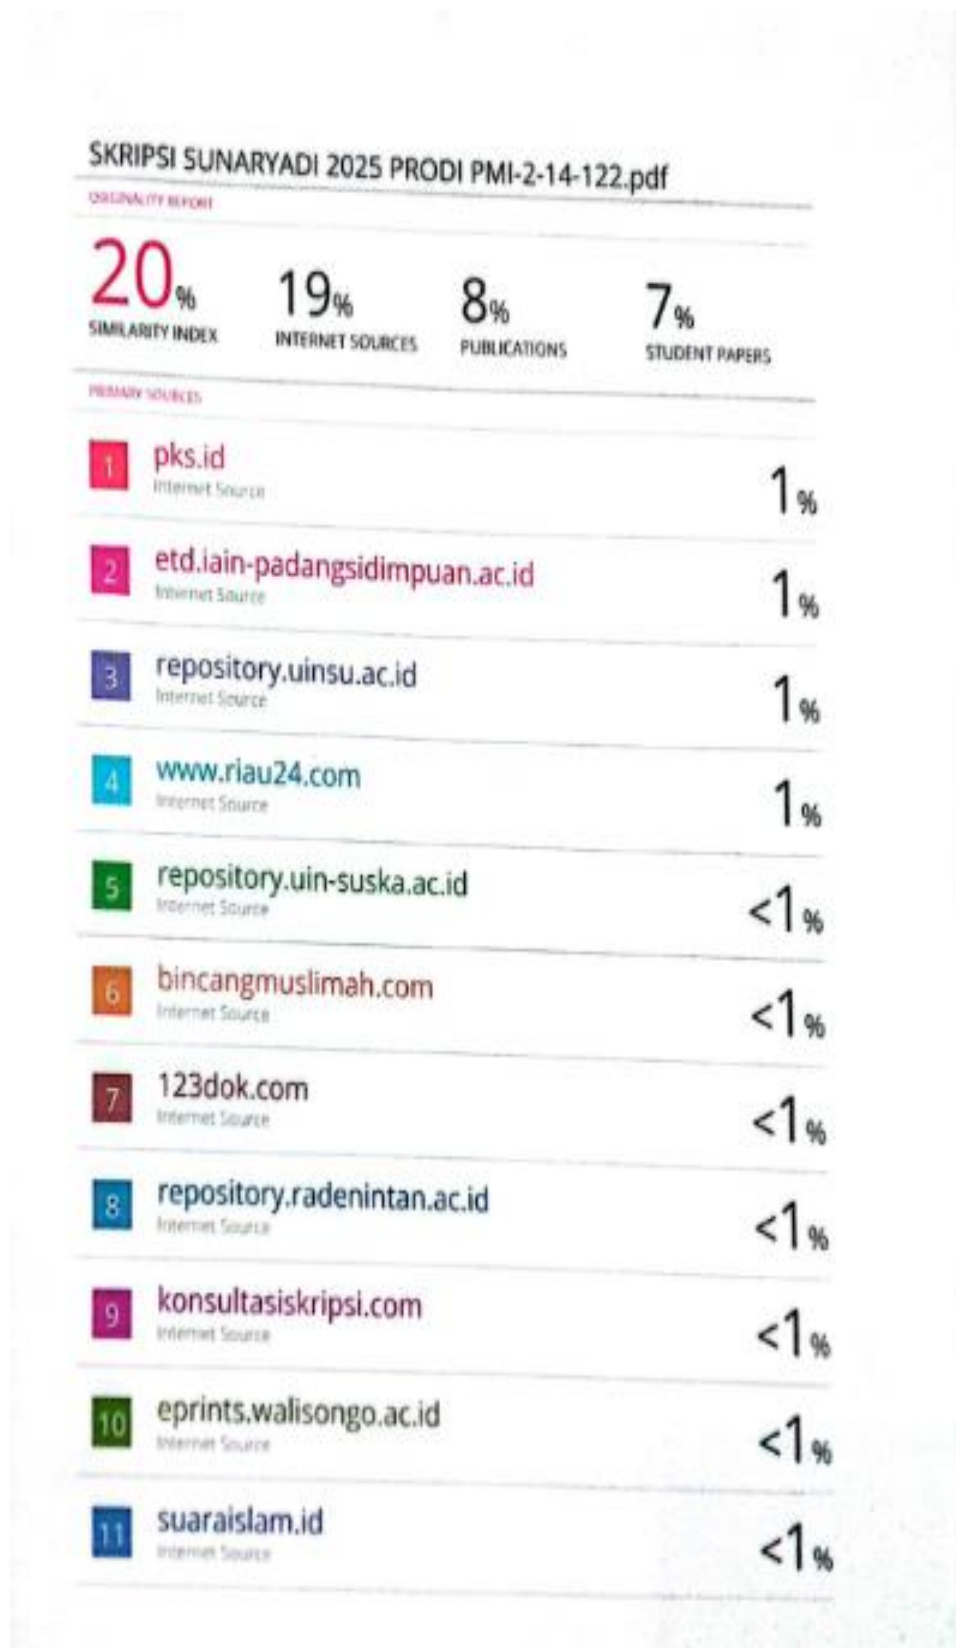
SKRIPSI SUNARYADI 2025 PRODI PMI-2-14-122.pdf

ORIGINALITY REPORT

| 20% | 19% | 8% | 7% |
|---|---|---|---|
| SIMILARITY INDEX | INTERNET SOURCES | PUBLICATIONS | STUDENT PAPERS |

PRIMARY SOURCES

| | | |
|---|---|---|
| 1 | pks.id<br>Internet Source | 1% |
| 2 | etd.iain-padangsidimpuan.ac.id<br>Internet Source | 1% |
| 3 | repository.uinsu.ac.id<br>Internet Source | 1% |
| 4 | www.riau24.com<br>Internet Source | 1% |
| 5 | repository.uin-suska.ac.id<br>Internet Source | <1% |
| 6 | bincangmuslimah.com<br>Internet Source | <1% |
| 7 | 123dok.com<br>Internet Source | <1% |
| 8 | repository.radenintan.ac.id<br>Internet Source | <1% |
| 9 | konsultasiskripsi.com<br>Internet Source | <1% |
| 10 | eprints.walisongo.ac.id<br>Internet Source | <1% |
| 11 | suaraislam.id<br>Internet Source | <1% |